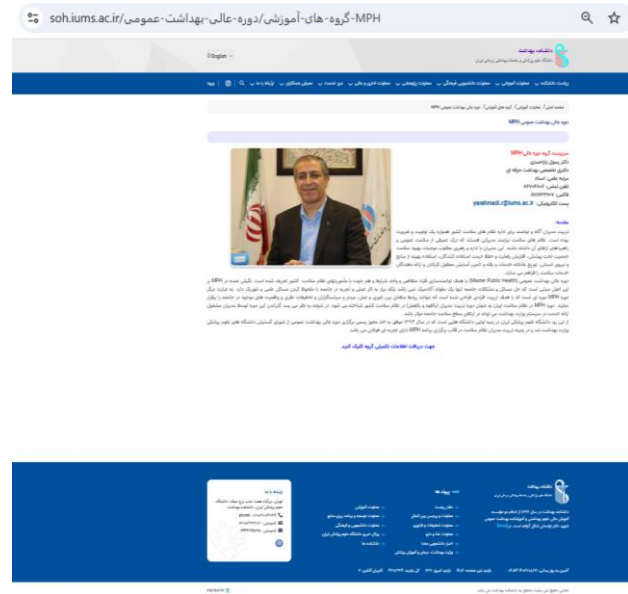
soh.iums.ac.ir/MPH-گروه-های-آموزشی/دوره-عالی-بهداشت-عمومی

English

دانشکده بهداشت

ورود

دوره عالی بهداشت عمومی MPH

سرپرست گروه دوره عالی MPH

دکتر رسول یاراحمدی

yarahmadi.r@iums.ac.ir

جهت دریافت اطلاعات تکمیلی گروه کلیک کنید

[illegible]